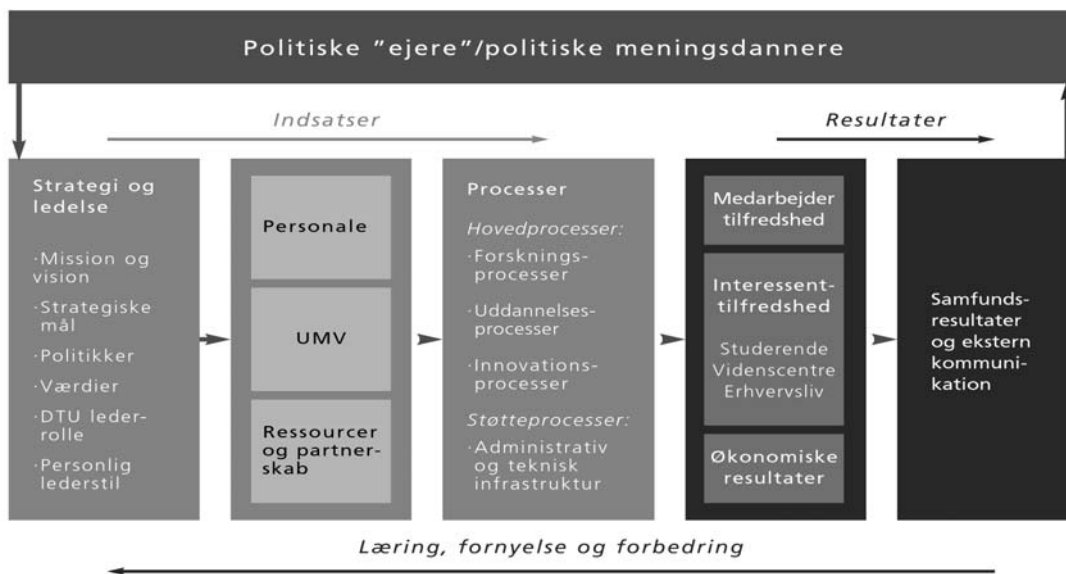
Politiske "ejere"/politiske meningsdannere

Indsatser

Resultater

Strategi og ledelse

·Mission og vision

·Strategiske mål

·Politikker

·Værdier

·DTU lederrolle

·Personlig lederstil

Personale

UMV

Ressourcer og partnerskab

Processer

Hovedprocesser:

·Forskningsprocesser

·Uddannelsesprocesser

·Innovationsprocesser

Støtteprocesser:

·Administrativ og teknisk infrastruktur

Medarbejder tilfredshed

Interessenttilfredshed

Studerende Videnscentre Erhvervsliv

Økonomiske resultater

Samfundsresultater og ekstern kommunikation

Læring, fornyelse og forbedring